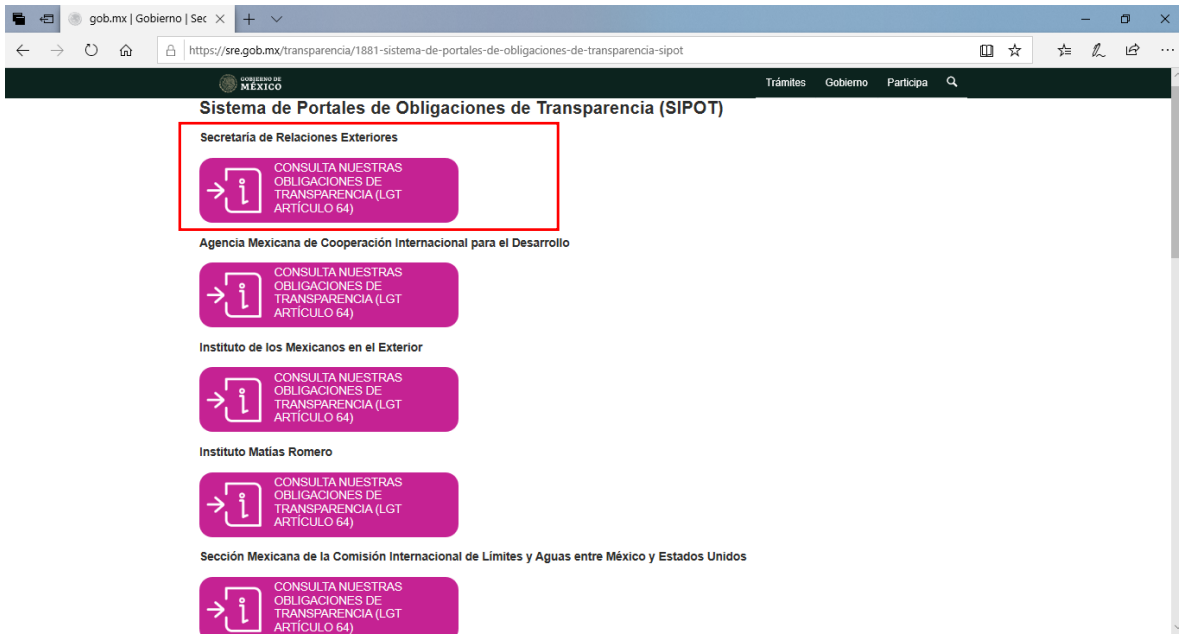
gob.mx | Gobierno | Sec

https://sre.gob.mx/transparencia/1881-sistema-de-portales-de-obligaciones-de-transparencia-sipot

GOBIERNO DE MÉXICO

Trámites Gobierno Participa

Sistema de Portales de Obligaciones de Transparencia (SIPOT)

Secretaría de Relaciones Exteriores

CONSULTA NUESTRAS OBLIGACIONES DE TRANSPARENCIA (LGT ARTÍCULO 64)

Agencia Mexicana de Cooperación Internacional para el Desarrollo

CONSULTA NUESTRAS OBLIGACIONES DE TRANSPARENCIA (LGT ARTÍCULO 64)

Instituto de los Mexicanos en el Exterior

CONSULTA NUESTRAS OBLIGACIONES DE TRANSPARENCIA (LGT ARTÍCULO 64)

Instituto Matías Romero

CONSULTA NUESTRAS OBLIGACIONES DE TRANSPARENCIA (LGT ARTÍCULO 64)

Sección Mexicana de la Comisión Internacional de Límites y Aguas entre México y Estados Unidos

CONSULTA NUESTRAS OBLIGACIONES DE TRANSPARENCIA (LGT ARTÍCULO 64)